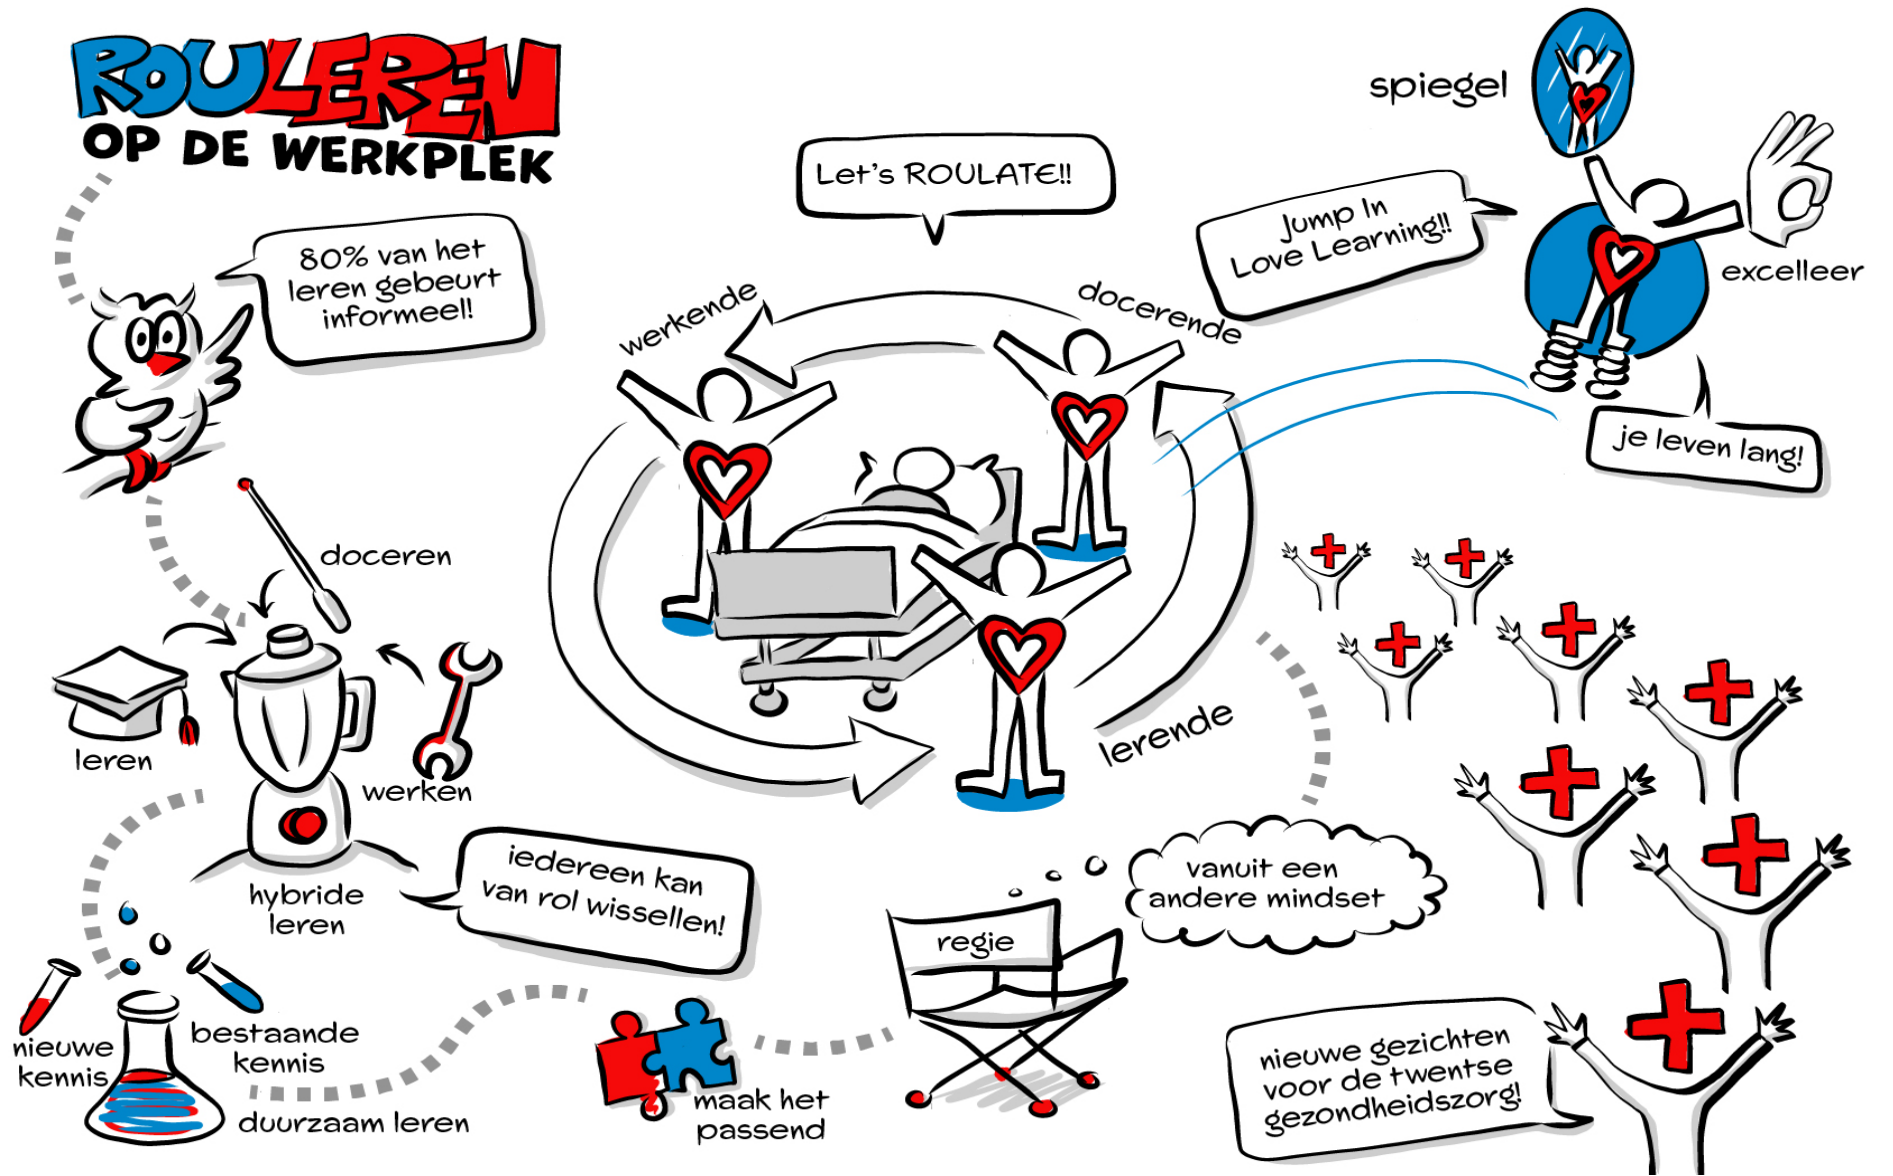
ROULEREN
OP DE WERKPLEK

80% van het leren gebeurt informeel!

Let's ROULATE!!

Jump In Love Learning!!

spiegel

excelleer

je leven lang!

werkende

docerende

lerende

doceren

leren

werken

hybride leren

iedereen kan van rol wisselen!

vanuit een andere mindset

regie

nieuwe kennis

bestaande kennis

duurzaam leren

maak het passend

nieuwe gezichten voor de twentse gezondheidszorg!